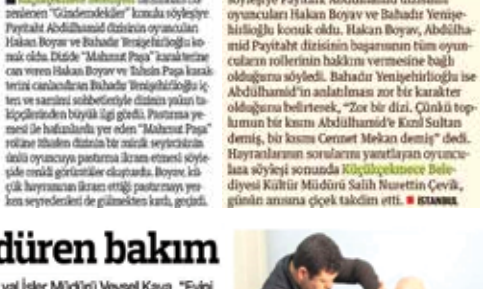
Küçükçekmece Belediyesi tarafından
"Gündemdekiler" konulu söyleşiye Payitaht Abdülhamid dizisinin oyuncuları Hakan Boyav ve Bahadır Yenişehirlioğlu konuk oldu. Dizide "Mahmut Paşa" karakterine can veren Hakan Boyav ve Tahsin Paşa karakterini canlandıran Bahadır Yenişehirlioğlu içten ve samimi sohbetleriyle dizinin yakın takipçilerinden büyük ilgi gördü. Pastırma yemesi ile hafızalarda yer eden "Mahmut Paşa" rolüne filmden dizinin bir mizah seyircisinin ünlü oyuncuya pastırma ikram etmesi söyleşide renkli görüntüler oluşturdu. Boyav, küçük hayranının ikram ettiği pastırmayı yerken seyredenleri de gülmekten kırdı, geçirdi.

söyleşiye Payitaht Abdülhamid dizisinin oyuncuları Hakan Boyav ve Bahadır Yenişehirlioğlu konuk oldu. Hakan Boyav, Abdülhamid Payitaht dizisinin başarısının tüm oyuncuların rollerinin hakkını vermesine bağlı olduğunu söyledi. Bahadır Yenişehirlioğlu ise Abdülhamid'in anlatılması zor bir karakter olduğunu belirterek, "Zor bir dizi. Çünkü toplumun bir kısmı Abdülhamid'e Kızıl Sultan demiş, bir kısmı Cennet Mekan demiş" dedi. Hayranlarının sorularını yanıtlayan oyunculara söyleşi sonunda Küçükçekmece Belediyesi Kültür Müdürü Salih Nurettin Çevik, günün anısına çiçek takdim etti. ■ İSTANBUL

düren bakım

yal İşler Müdürü Veysel Kaya, "Evini